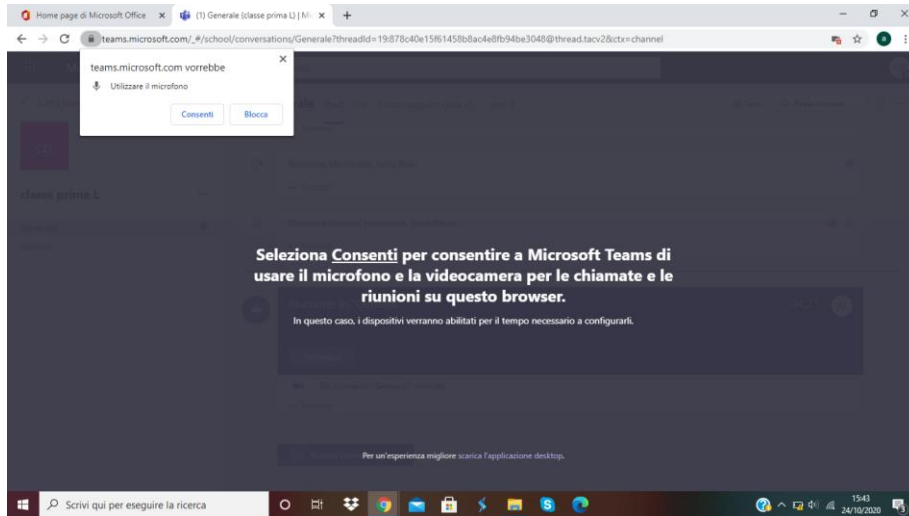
Home page di Microsoft Office ×
(1) Generale (classe prima L) | Mi ×
+

teams.microsoft.com/_#/school/conversations/Generale?threadId=19:878c40e15f61458b8ac4e8fb94be3048@thread.tacv2&ctx=channel

teams.microsoft.com vorrebbe
Utilizzare il microfono
Consenti
Blocca

classe prima L

Seleziona Consenti per consentire a Microsoft Teams di usare il microfono e la videocamera per le chiamate e le riunioni su questo browser.

In questo caso, i dispositivi verranno abilitati per il tempo necessario a configurarli.

Per un'esperienza migliore scarica l'applicazione desktop.

Scrivi qui per eseguire la ricerca

15:43
24/10/2020